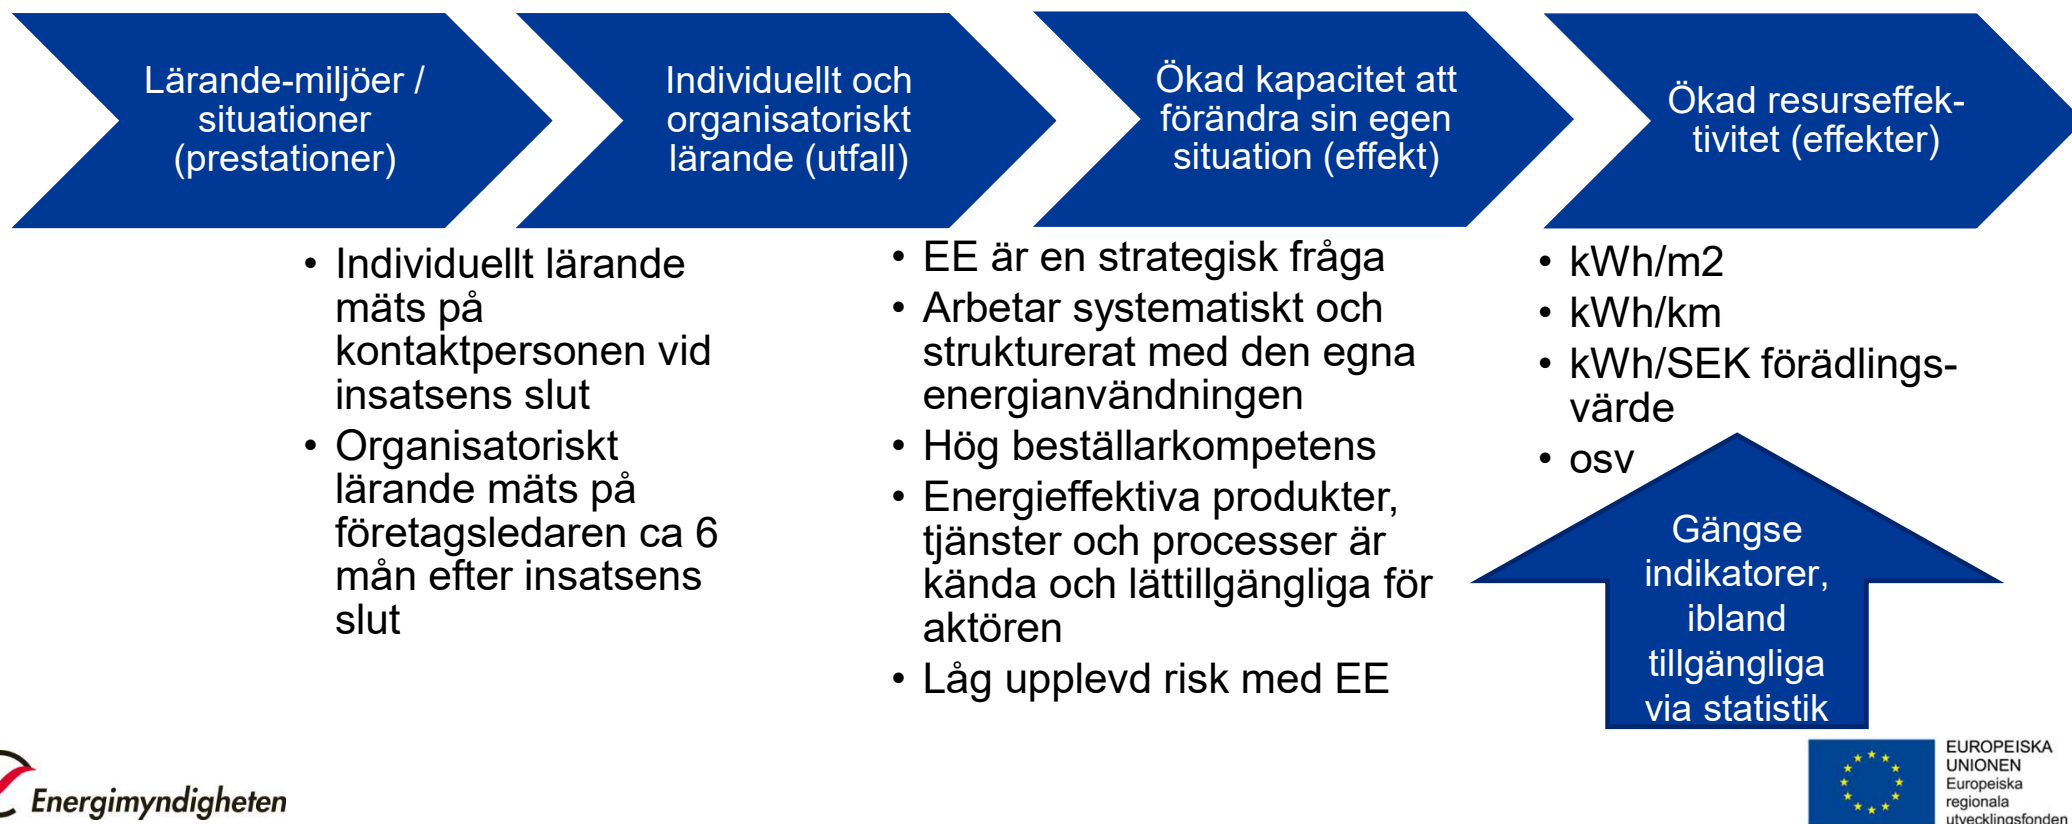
Lärande-miljöer / situationer (prestationer)

Individuellt och organisatoriskt lärande (utfall)

Ökad kapacitet att förändra sin egen situation (effekt)

Ökad resurseffektivitet (effekter)

- Individuellt lärande mäts på kontaktpersonen vid insatsens slut
- Organisatoriskt lärande mäts på företagsledaren ca 6 mån efter insatsens slut

- EE är en strategisk fråga
- Arbetar systematiskt och strukturerat med den egna energianvändningen
- Hög beställarkompetens
- Energieffektiva produkter, tjänster och processer är kända och lättillgängliga för aktören
- Låg upplevd risk med EE

- kWh/m2
- kWh/km
- kWh/SEK förädlingsvärde
- osv

Gängse indikatorer, ibland tillgängliga via statistik

Energimyndigheten

EUROPEISKA UNIONEN
Europeiska regionala utvecklingsfonden